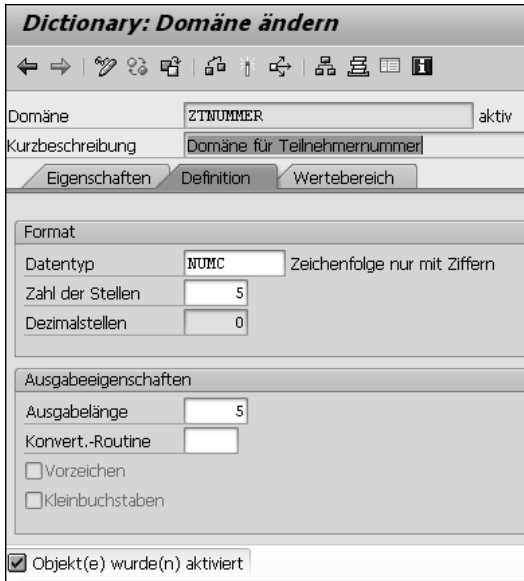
Dictionary: Domäne ändern

Domäne ZTNUMMER aktiv
Kurzbeschreibung Domäne für Teilnehmernummer

Eigenschaften
Definition
Wertebereich

Format
Datentyp NUMC Zeichenfolge nur mit Ziffern
Zahl der Stellen 5
Dezimalstellen 0

Ausgabeeigenschaften
Ausgabelänge 5
Konvert.-Routine
Vorzeichen
Kleinbuchstaben

Objekt(e) wurde(n) aktiviert